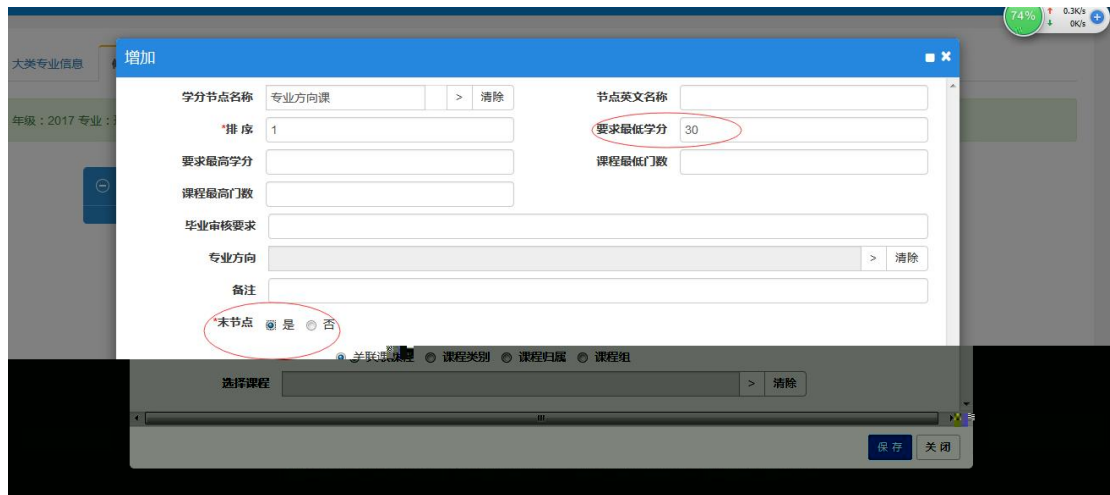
74%
0.3K/s
0K/s

大类专业信息

年级：2017 专业：

增加

学分节点名称 专业方向课 > 清除
节点英文名称
*排 序 1
要求最低学分 30
要求最高学分
课程最低门数
课程最高门数
毕业审核要求
专业方向 > 清除
备注
*末节点 是 否

关联课程 课程类别 课程归属 课程组
选择课程 > 清除

保 存 关 闭